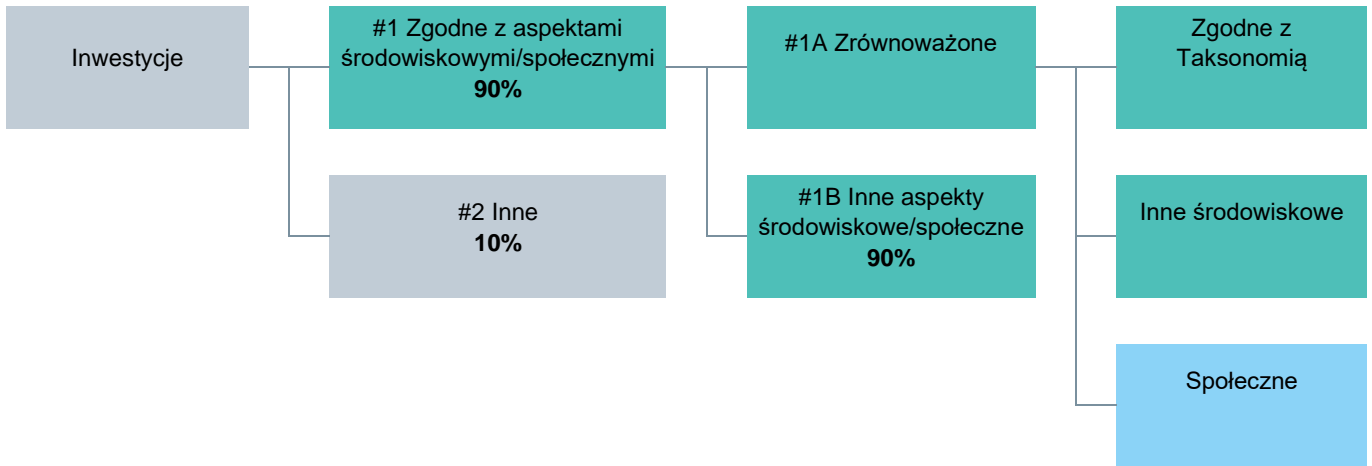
Inwestycje

#1 Zgodne z aspektami środowiskowymi/społecznymi
**90%**

#2 Inne
**10%**

#1A Zrównoważone

#1B Inne aspekty środowiskowe/społeczne
**90%**

Zgodne z Taksonomią

Inne środowiskowe

Społeczne